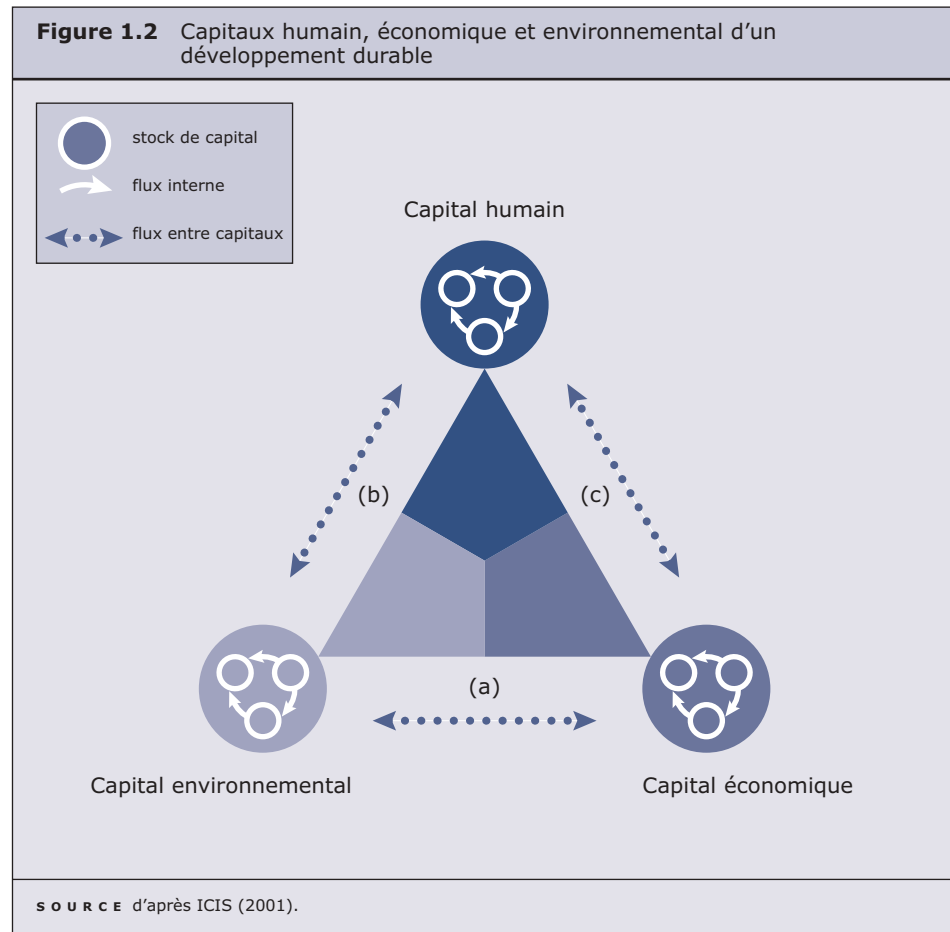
**Figure 1.2** Capitaux humain, économique et environnemental d'un développement durable

stock de capital

flux interne

flux entre capitaux

Capital humain

(b)

(c)

(a)

Capital environnemental

Capital économique

SOURCE d'après ICIS (2001).